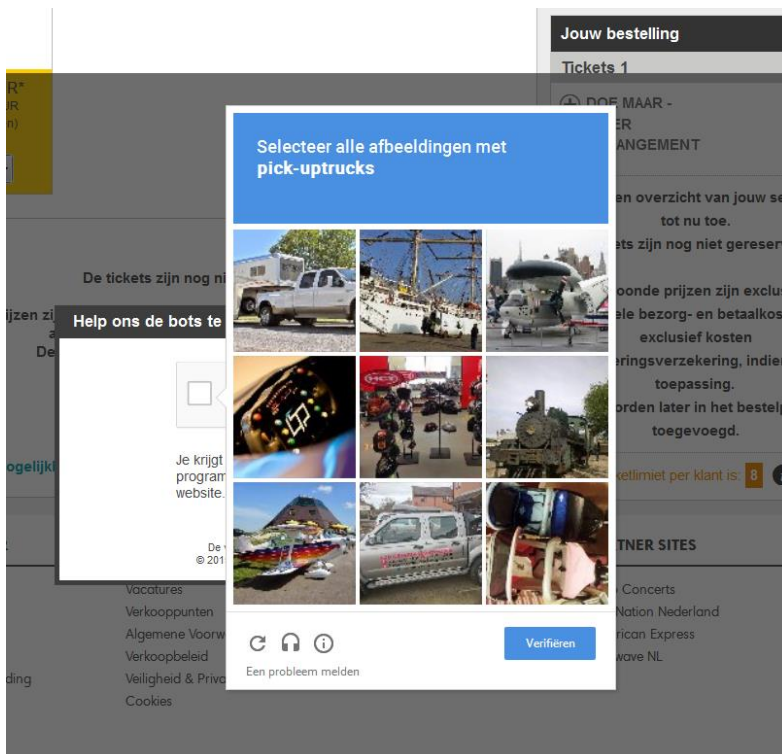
R*
JR
n)

Jouw bestelling

Tickets 1

DOE MAAR -
ER
ANGEMENT

Selecteer alle afbeeldingen met
pick-uptrucks

en overzicht van jouw se
tot nu toe.
ets zijn nog niet gereser

De tickets zijn nog ni

oonde prijzen zijn exclus
ele bezorg- en betaalkos
exclusief kosten
eringsverzekering, indien
toepassing.
orden later in het bestelp
toegevoegd.

ijzen zi
a
De

Help ons de bots te

Je krijgt
program
website.

De
© 201

ogelijk

etlimiet per klant is: 8

TNER SITES

Vacatures
Verkooppunten
Algemene Voorw
Verkoopbeleid
Veiligheid & Priva
Cookies

ding

Concerts
Nation Nederland
rican Express
wave NL

Een probleem melden

Verifiëren